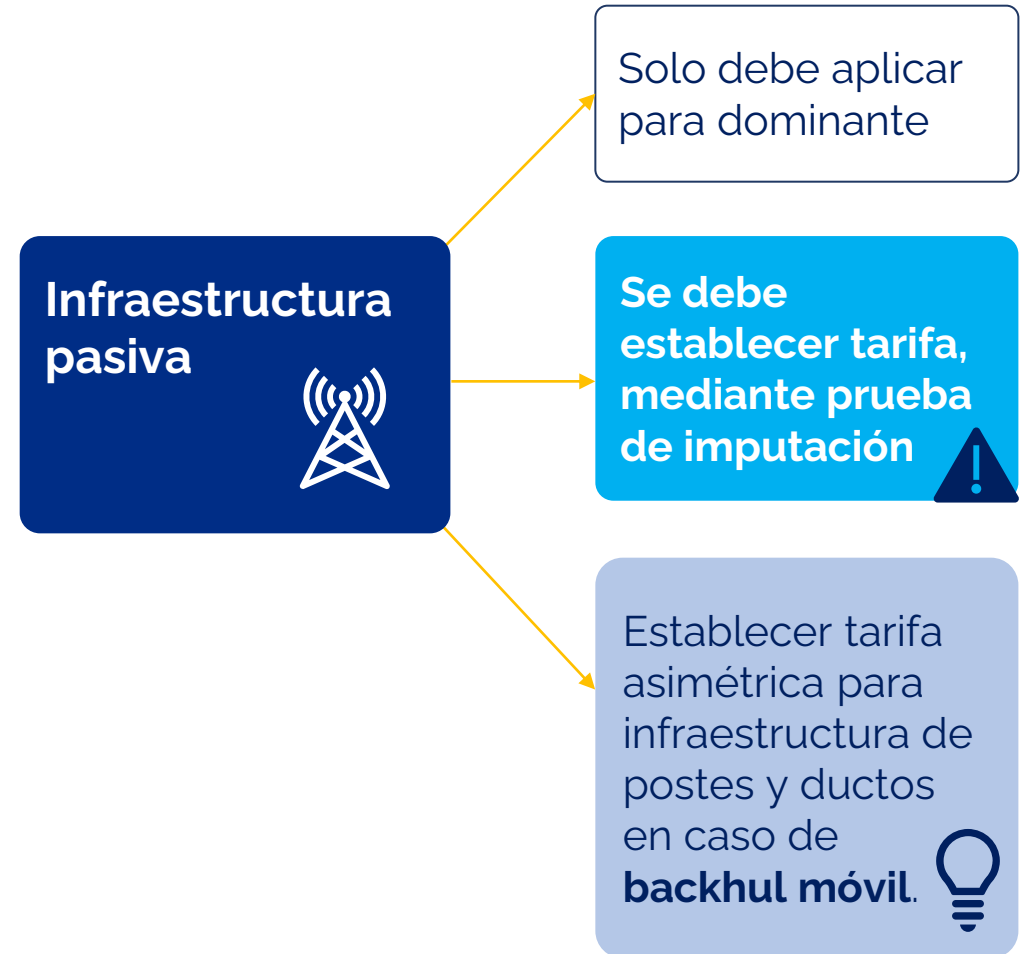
Infraestructura pasiva

Solo debe aplicar para dominante

Se debe establecer tarifa, mediante prueba de imputación

Establecer tarifa asimétrica para infraestructura de postes y ductos en caso de backhul móvil.